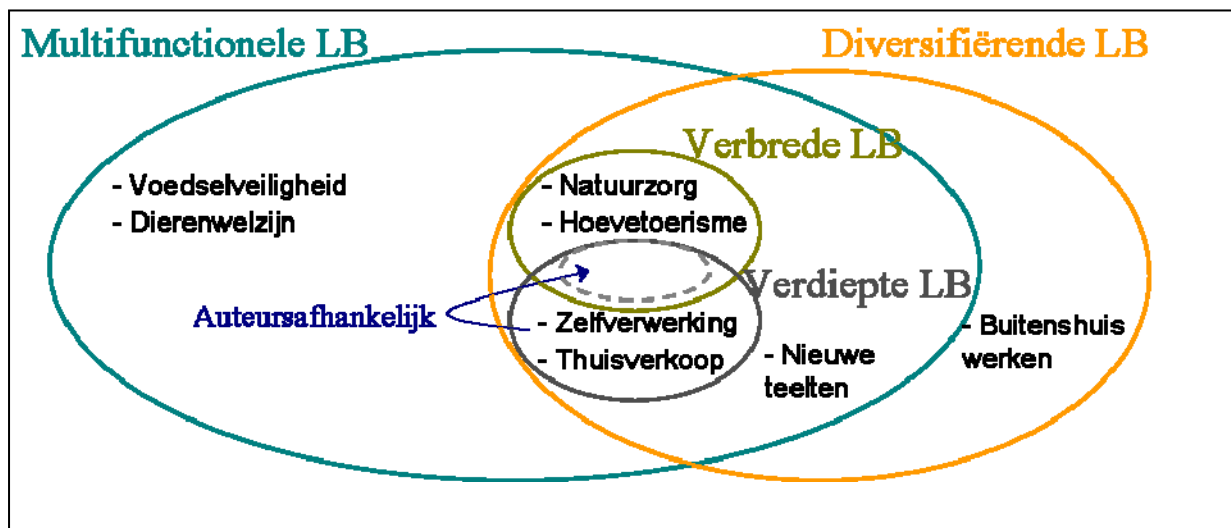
Multifunctionele LB

Diversifiërende LB

Verbrede LB

- Voedselveiligheid
- Dierenwelzijn

- Natuurzorg
- Hoevetoerisme

Verdiepte LB

Auteursafhankelijk

- Zelfverwerking
- Thuisverkoop

- Nieuwe teelten

- Buitenshuis werken